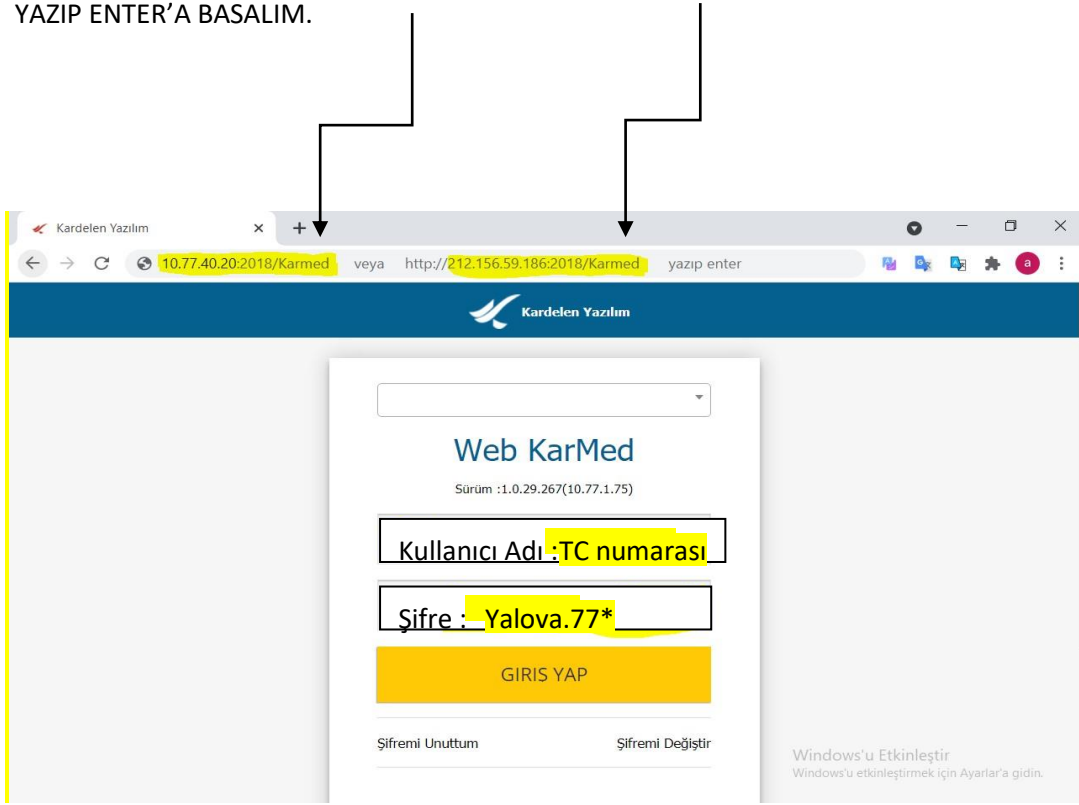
YAZIP ENTER'A BASALIM.

Kardelen Yazılım ×

10.77.40.20:2018/Karmed veya http://212.156.59.186:2018/Karmed yazıp enter

Kardelen Yazılım

Web KarMed

Sürüm :1.0.29.267(10.77.1.75)

Kullanıcı Adı :TC numarası

Şifre : Yalova.77*

GIRIS YAP

Şifremi Unuttum

Şifremi Değiştir

Windows'u Etkinleştir
Windows'u etkinleştirmek için Ayarlar'a gidin.